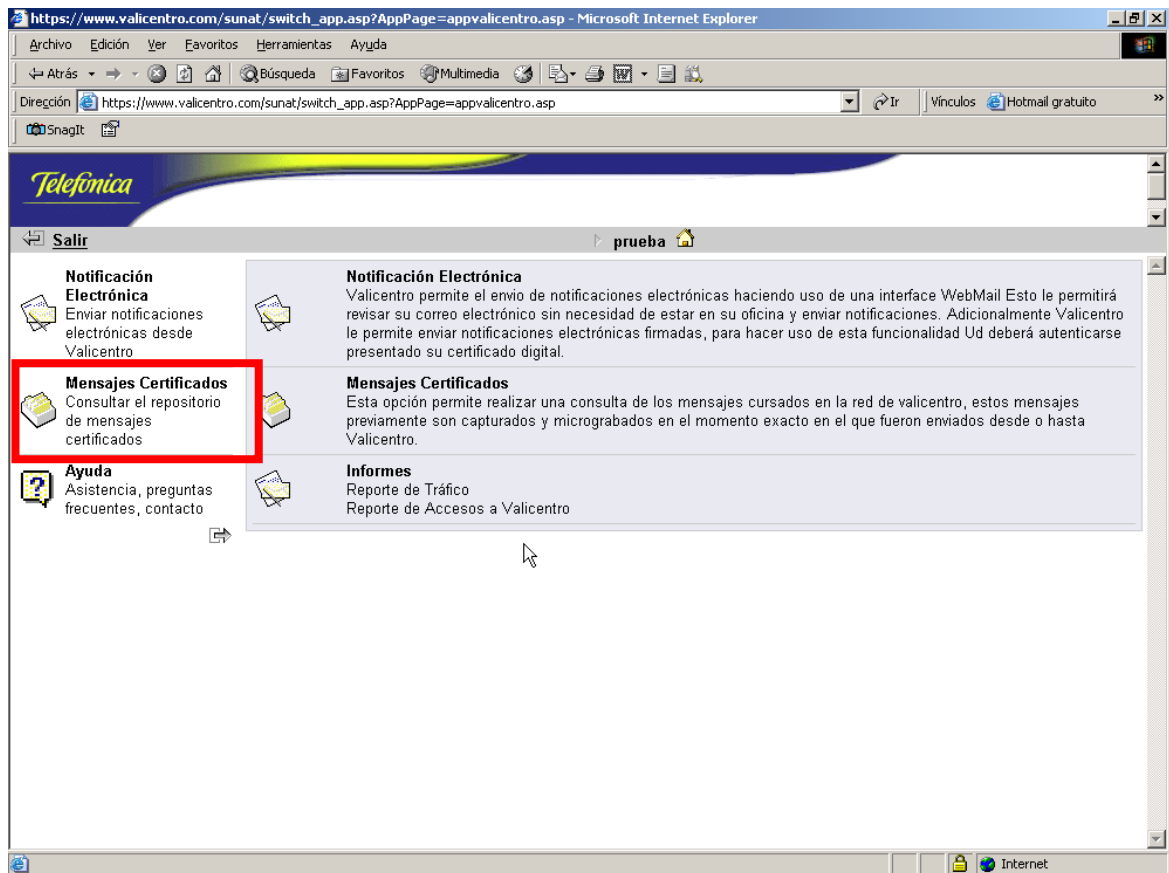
https://www.valicentro.com/sunat/switch_app.asp?AppPage=appvalicentro.asp - Microsoft Internet Explorer

Archivo Edición Ver Favoritos Herramientas Ayuda

Atrás Búsqueda Favoritos Multimedia

Dirección https://www.valicentro.com/sunat/switch_app.asp?AppPage=appvalicentro.asp Ir Vínculos Hotmail gratuito

SnagIt

Telefonica

Salir

prueba

Notificación Electrónica
Enviar notificaciones electrónicas desde Valicentro

Mensajes Certificados
Consultar el repositorio de mensajes certificados

Ayuda
Asistencia, preguntas frecuentes, contacto

Notificación Electrónica
Valicentro permite el envio de notificaciones electrónicas haciendo uso de una interface WebMail Esto le permitirá revisar su correo electrónico sin necesidad de estar en su oficina y enviar notificaciones. Adicionalmente Valicentro le permite enviar notificaciones electrónicas firmadas, para hacer uso de esta funcionalidad Ud deberá autenticarse presentado su certificado digital.

Mensajes Certificados
Esta opción permite realizar una consulta de los mensajes cursados en la red de valicentro, estos mensajes previamente son capturados y micrograbados en el momento exacto en el que fueron enviados desde o hasta Valicentro.

Informes
Reporte de Tráfico
Reporte de Accesos a Valicentro

Internet